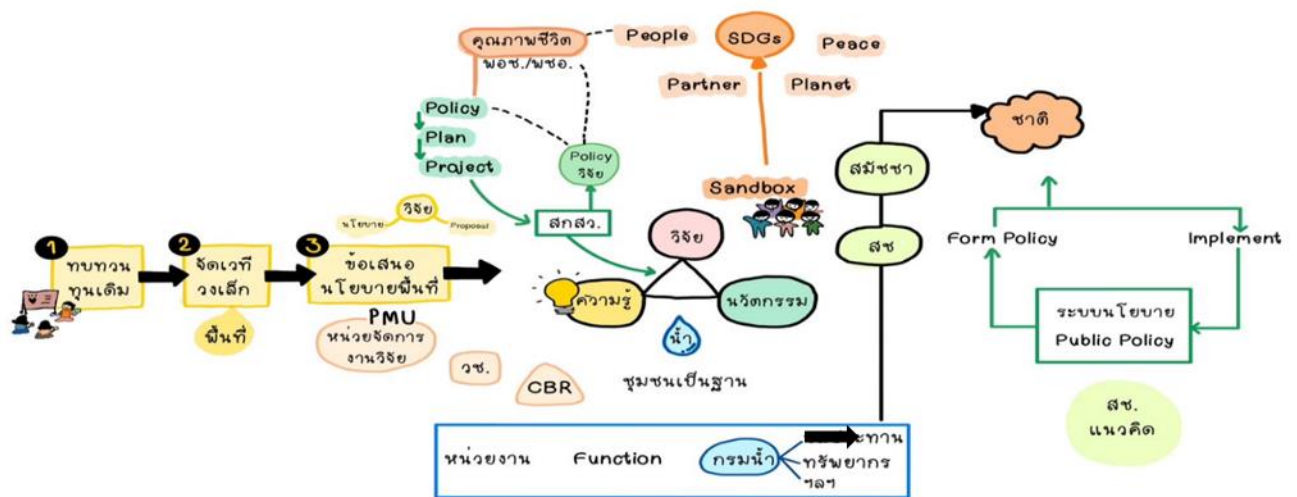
คุณภาพชีวิต
พอช./พชอ.

People

SDGs

Peace

Partner

Planet

Policy

Plan

Project

Policy
วิจัย

Sandbox

สมัชชา

ชาติ

สช

Form Policy

Implement

ระบบนโยบาย
Public Policy

สช.
แนวคิด

1
ทบทวน
ทุนเดิม

2
จัดเวที
วงเล็ก

พื้นที่

3
ข้อเสนอ
นโยบายพื้นที่

วิจัย
นโยบาย
Proposal

PMU

หน่วยจัดการ
งานวิจัย

สกสว.

วิจัย

ความรู้

นวัตกรรม

น้ำ

ชุมชนเป็นฐาน

วช.

CBR

หน่วยงาน

Function

กรมน้ำ

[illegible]ทาน
ทรัพยากร
ฯลฯ